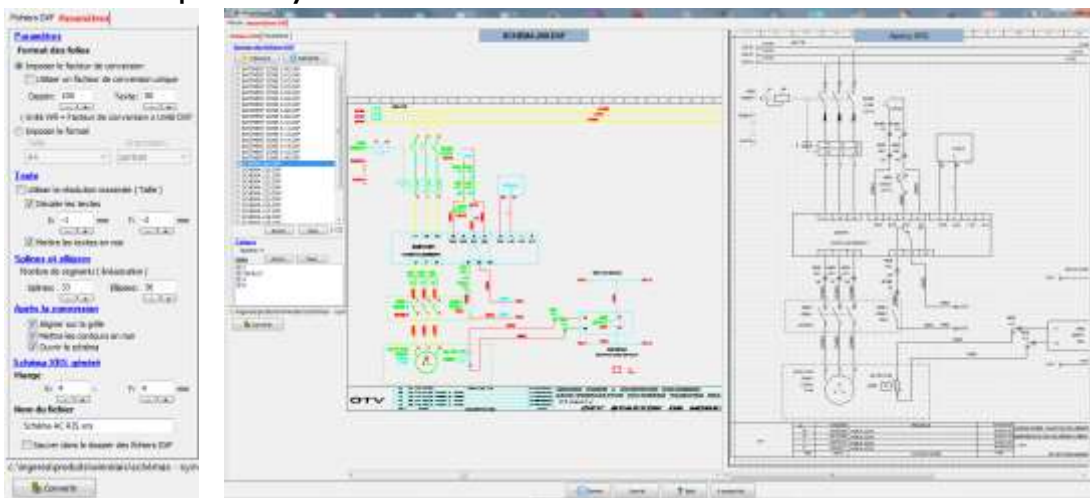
Fichiers DXF Paramètres

Paramètres
Format des folios
Imposer le facteur de conversion
Utiliser un facteur de conversion unique
Dessin: 100
Texte: 90
( Unité WR = Facteur de conversion x Unité DXF )
Imposer le format
A4

Texte
Utiliser la résolution conseillée ( Taille )
Décaler les textes
X: -1 mm
Y: -2 mm
Mettre les textes en noir

Splines et ellipses
Nombre de segments ( linéarisation )
Splines: 33
Ellipses: 36

Après la conversion
Aligner sur la grille
Mettre les couleurs en noir
Ouvrir le schéma

Schéma XRS généré
Marge
X: 4 mm
Y: 4 mm
Nom du fichier
Schéma AC 435.xrs
Sauver dans le dossier des fichiers DXF
C:\logiciels\produits\xrs\schémas - sym
Convertir

SCHEMA 200.DXF

OTV

Annuler